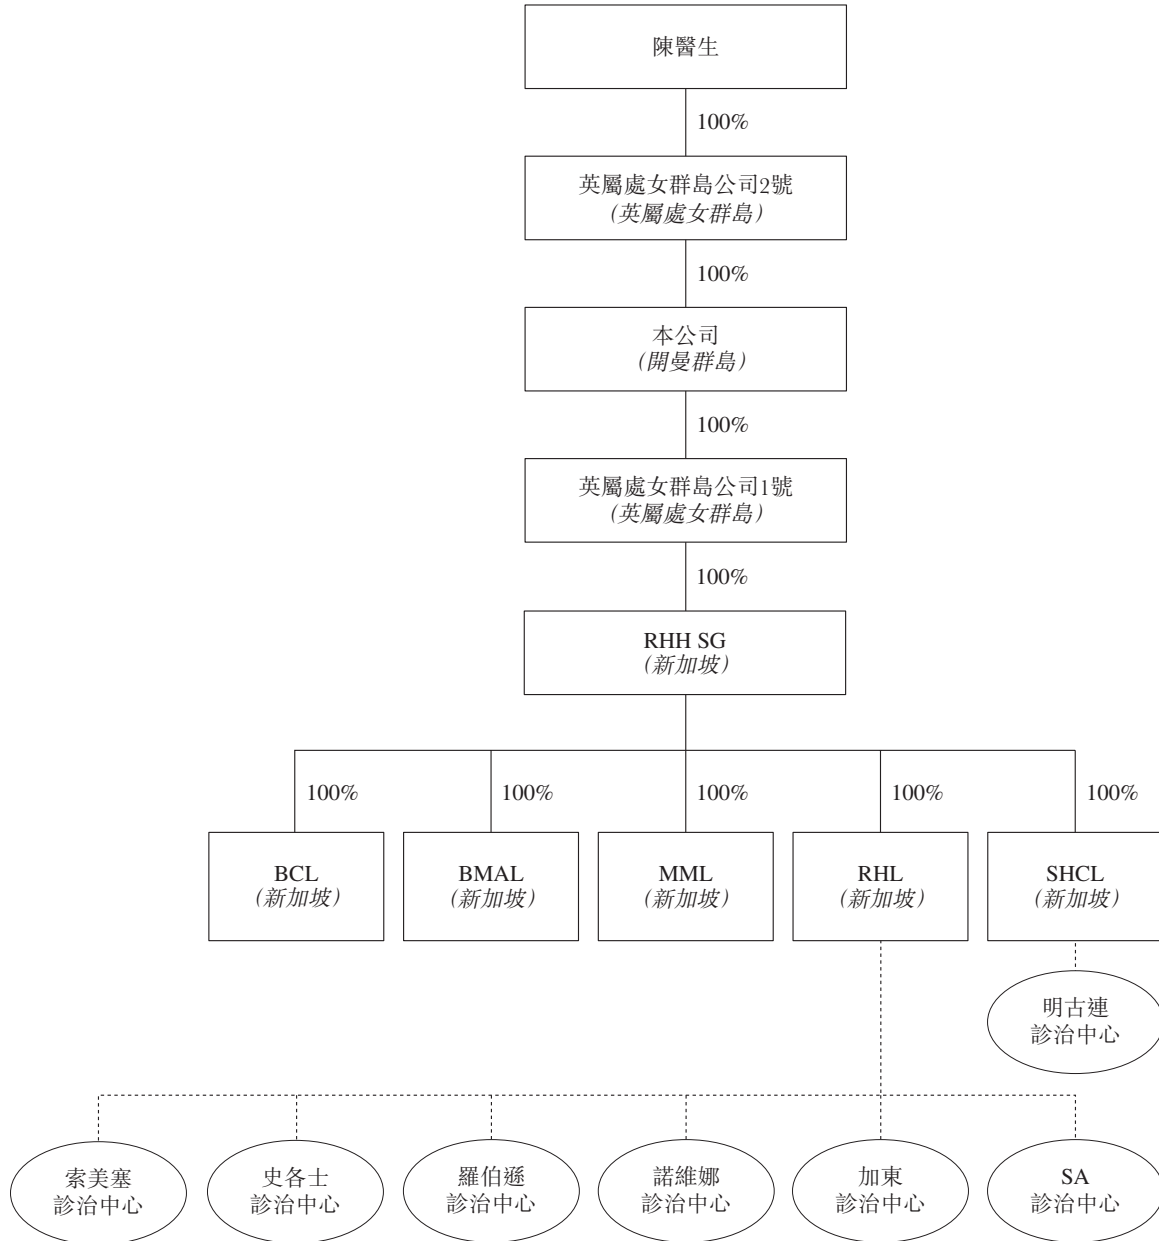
陳醫生

100%

英屬處女群島公司2號
(英屬處女群島)

100%

本公司
(開曼群島)

100%

英屬處女群島公司1號
(英屬處女群島)

100%

RHH SG
(新加坡)

100%

100%

100%

100%

100%

BCL
(新加坡)

BMAL
(新加坡)

MML
(新加坡)

RHL
(新加坡)

SHCL
(新加坡)

明古連
診治中心

索美塞
診治中心

史各士
診治中心

羅伯遜
診治中心

諾維娜
診治中心

加東
診治中心

SA
診治中心